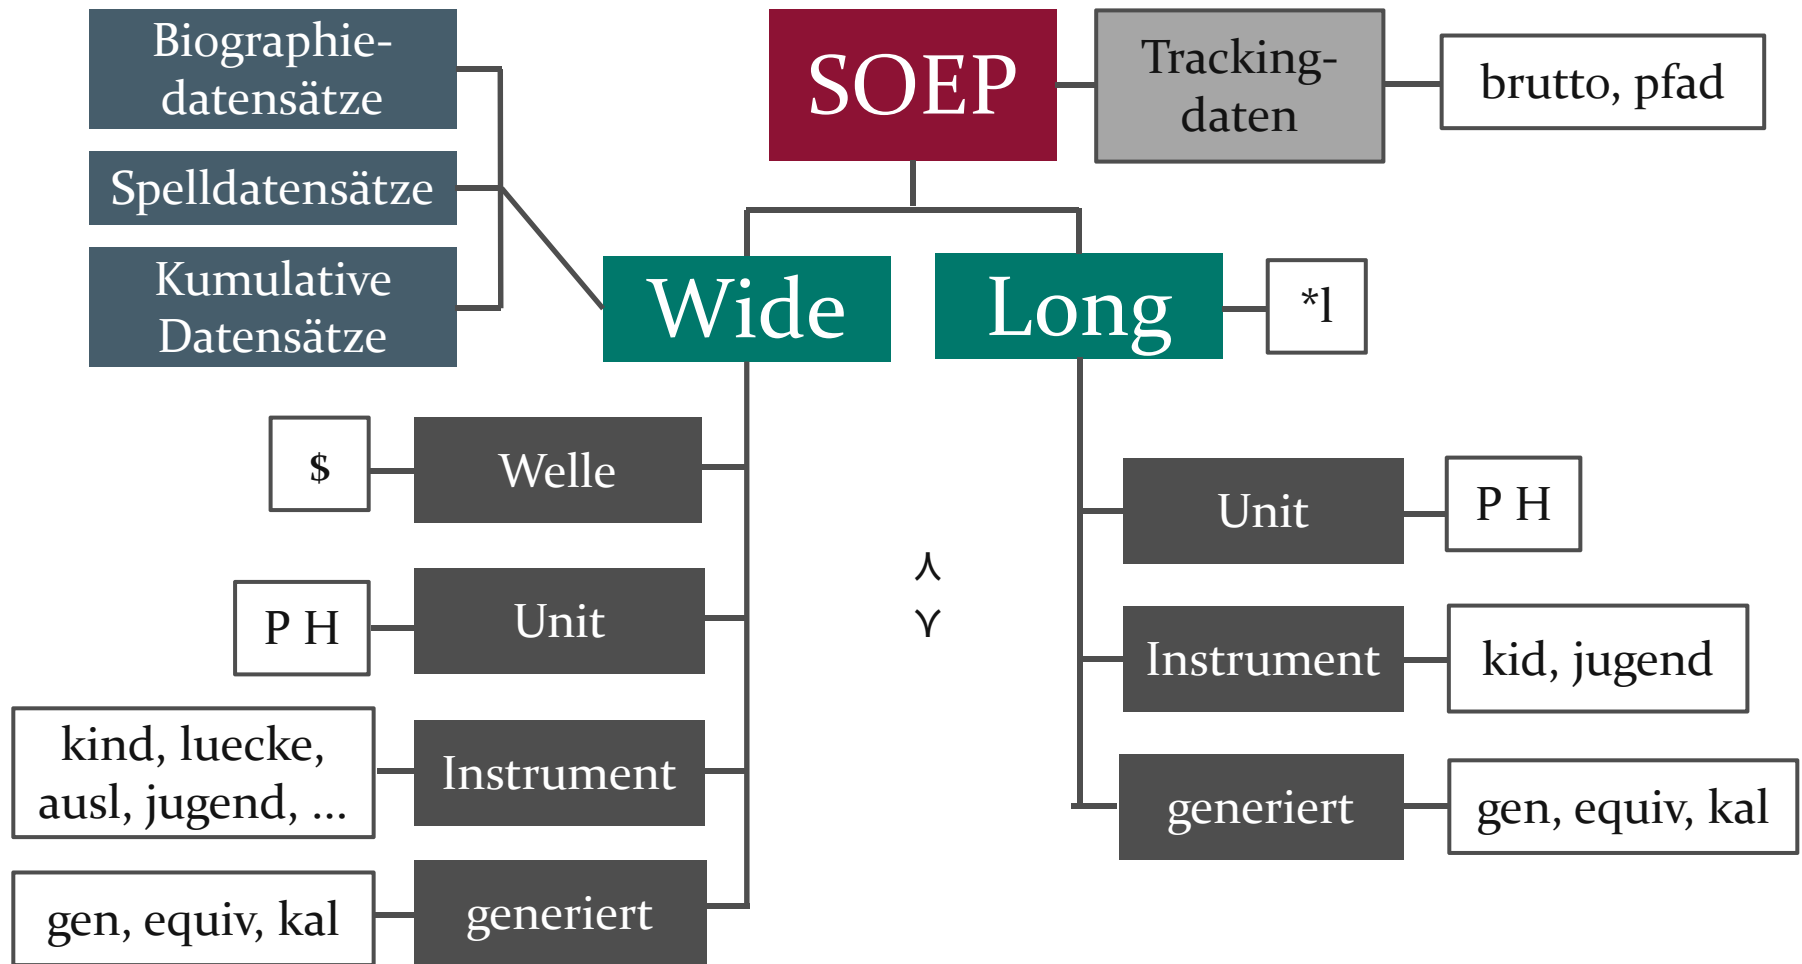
Biographiedatensätze

Spelldatensätze

Kumulative Datensätze

SOEP

Tracking-daten

brutto, pfad

Wide

Long

*l

$

Welle

P H

Unit

kind, luecke, ausl, jugend, ...

Instrument

gen, equiv, kal

generiert

⅄
Y

Unit

P H

Instrument

kid, jugend

generiert

gen, equiv, kal